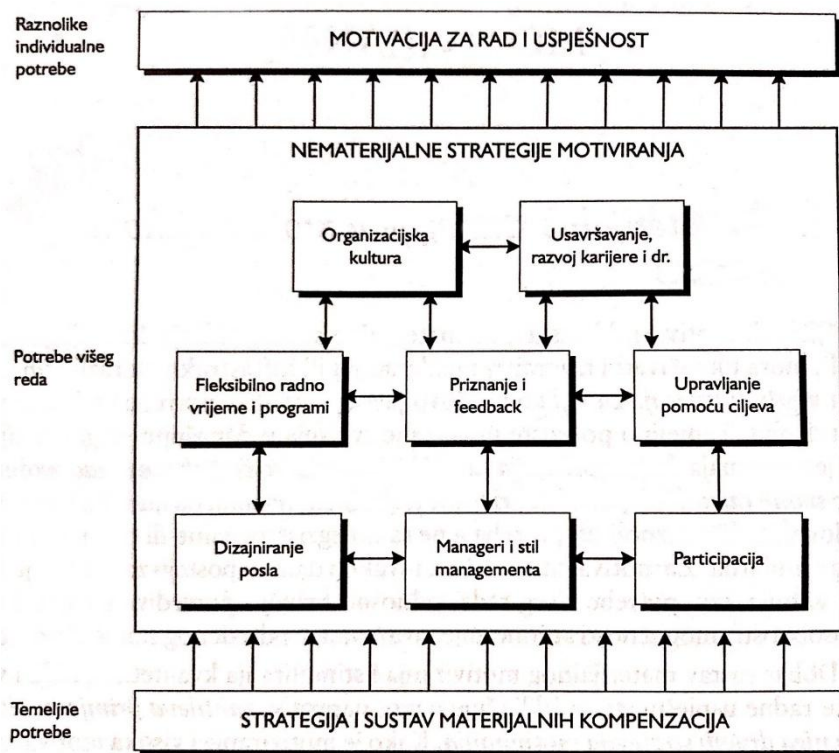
Raznolike individualne potrebe

MOTIVACIJA ZA RAD I USPJEŠNOST

NEMATERIJALNE STRATEGIJE MOTIVIRANJA

Organizacijska kultura

Usavršavanje, razvoj karijere i dr.

Potrebe višeg reda

Fleksibilno radno vrijeme i programi

Priznanje i feedback

Upravljanje pomoću ciljeva

Dizajniranje posla

Manageri i stil managementa

Participacija

Temeljne potrebe

STRATEGIJA I SUSTAV MATERIJALNIH KOMPENZACIJA